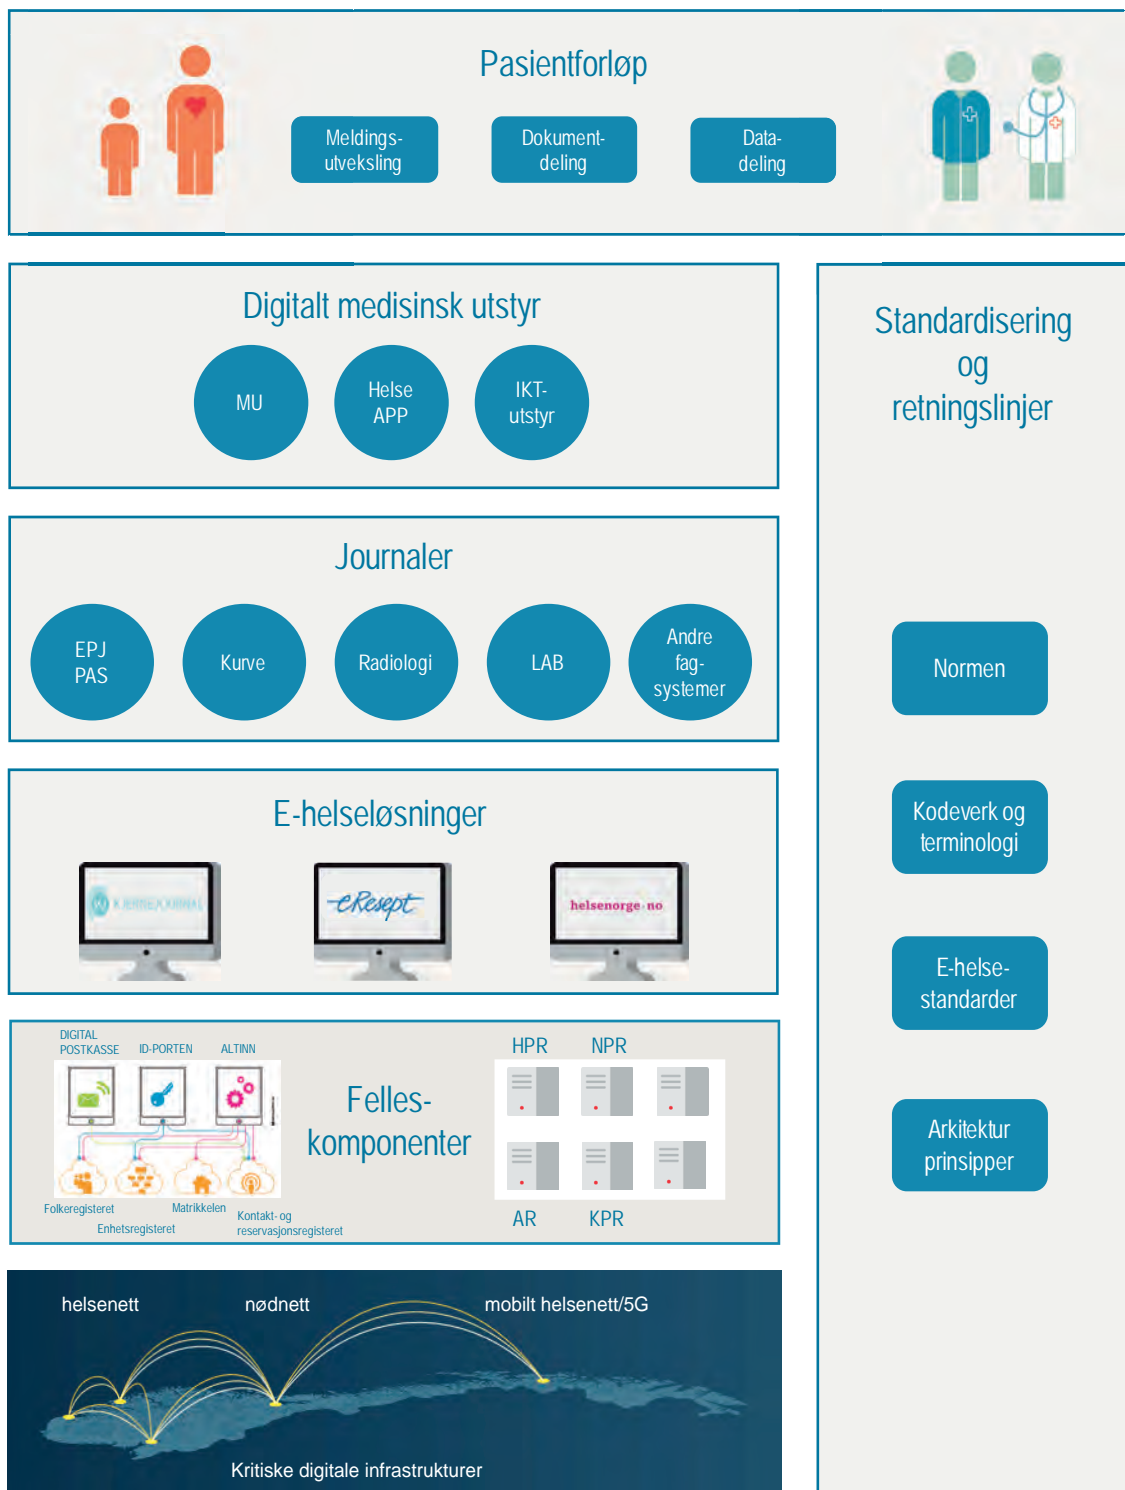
Pasientforløp

Meldingsutveksling

Dokumentdeling

Datadeling

Digitalt medisinsk utstyr

MU

Helse APP

IKT-utstyr

Journaler

EPJ PAS

Kurve

Radiologi

LAB

Andre fagsystemer

E-helseløsninger

KJERNEJOURNAL

eResept

helsenorge.no

DIGITAL POSTKASSE

ID-PORTEN

ALTINN

Felleskomponenter

HPR

NPR

AR

KPR

Folkeregisteret

Enhetsregisteret

Matrikkelen

Kontakt- og reservasjonsregisteret

helsenett

nødnett

mobilt helsenett/5G

Kritiske digitale infrastrukturer

Standardisering og retningslinjer

Normen

Kodeverk og terminologi

E-helsestandarder

Arkitektur prinsipper